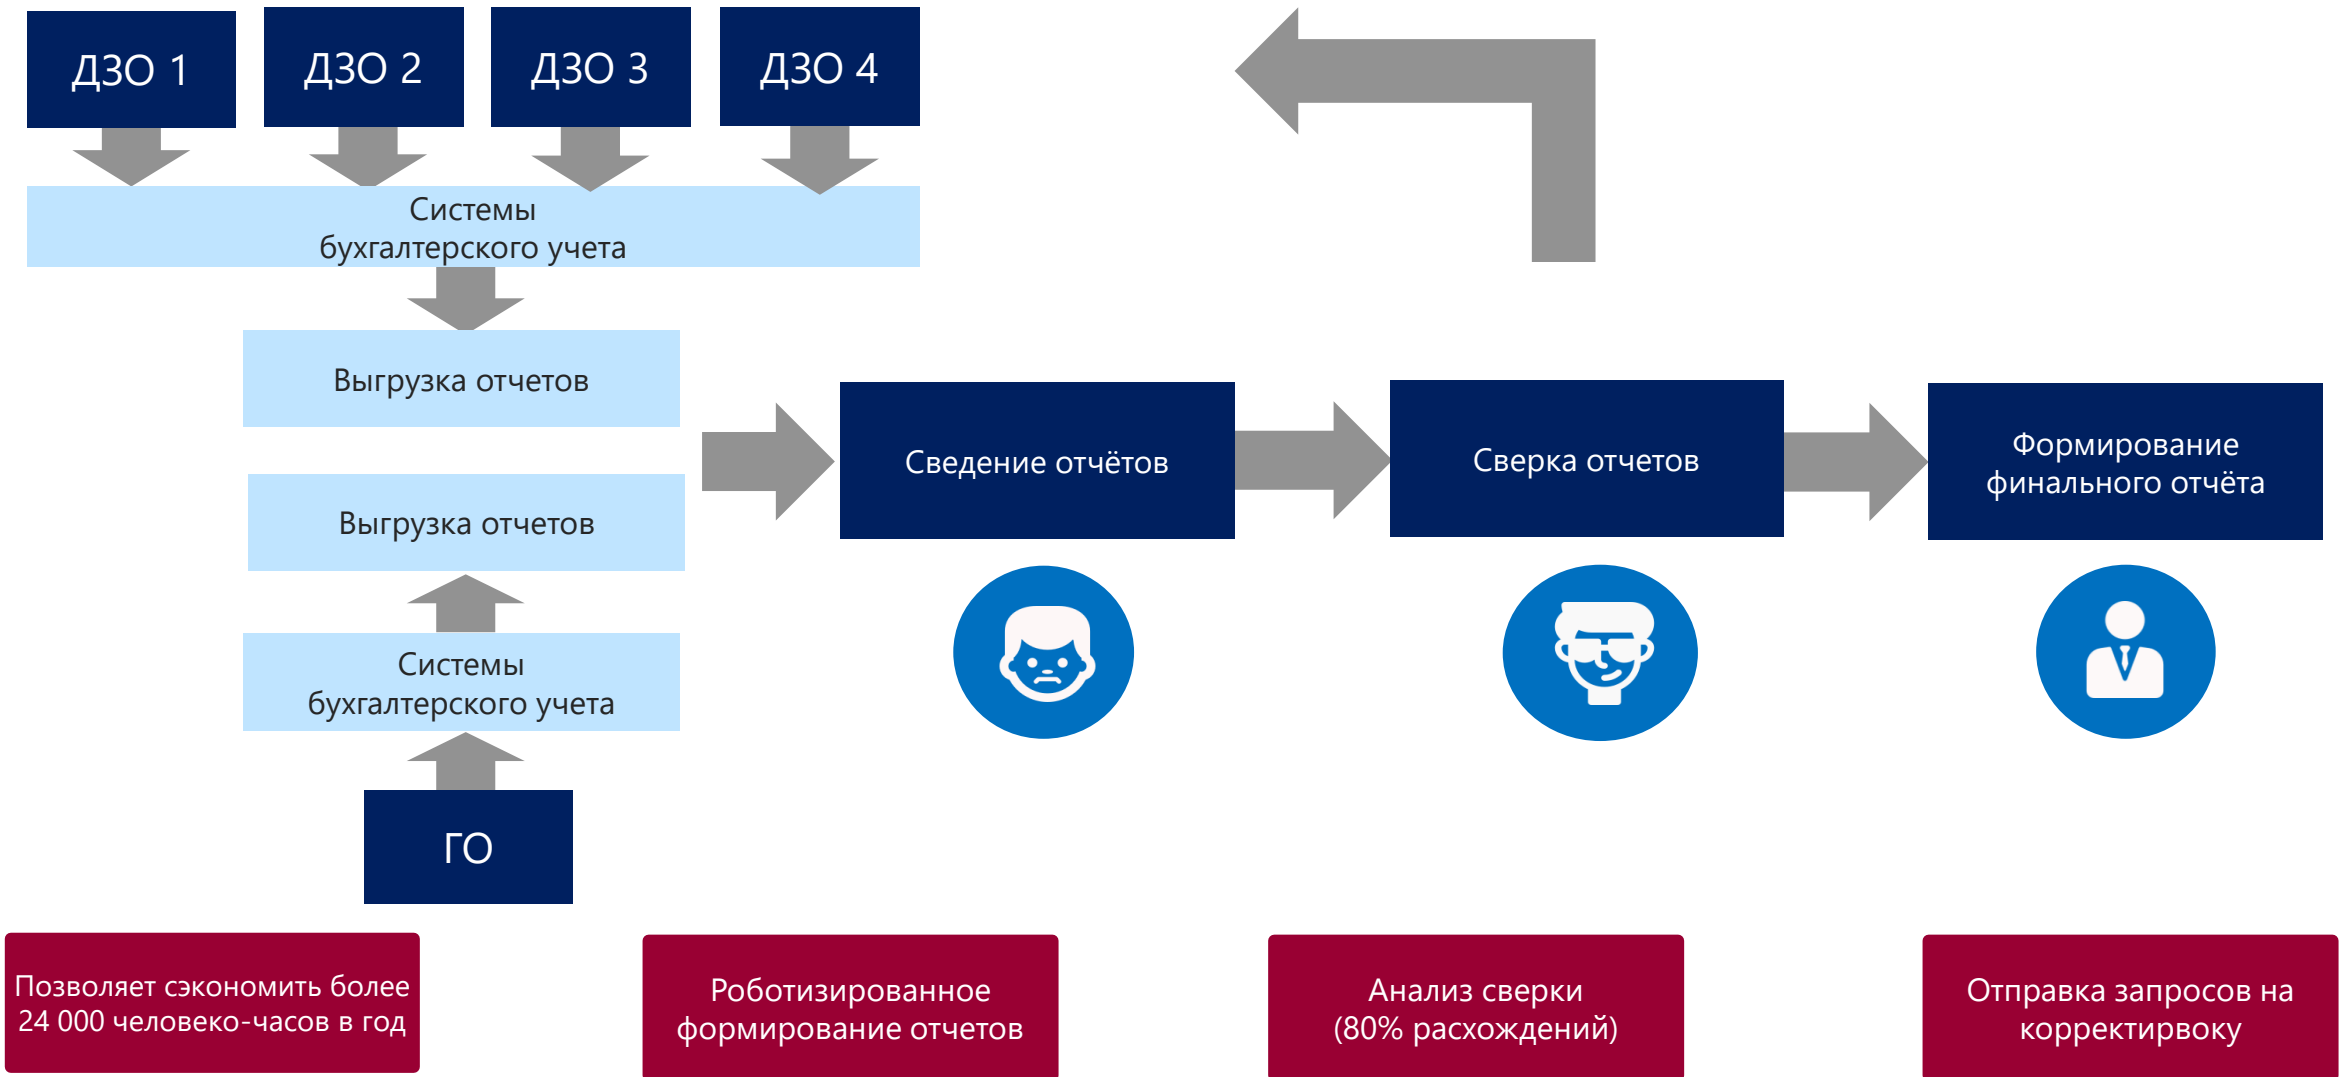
ДЗО 1

ДЗО 2

ДЗО 3

ДЗО 4

Системы бухгалтерского учета

Выгрузка отчетов

Выгрузка отчетов

Системы бухгалтерского учета

ГО

Сведение отчётов

Сверка отчетов

Формирование финального отчёта

Позволяет сэкономить более 24 000 человеко-часов в год

Роботизированное формирование отчетов

Анализ сверки (80% расхождений)

Отправка запросов на корректировку